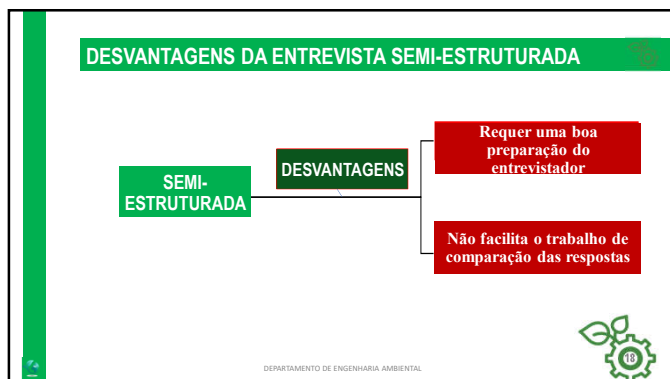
DESVANTAGENS DA ENTREVISTA SEMI-ESTRUTURADA

SEMI-ESTRUTURADA

DESVANTAGENS

Requer uma boa preparação do entrevistador

Não facilita o trabalho de comparação das respostas

DEPARTAMENTO DE ENGENHARIA AMBIENTAL

18